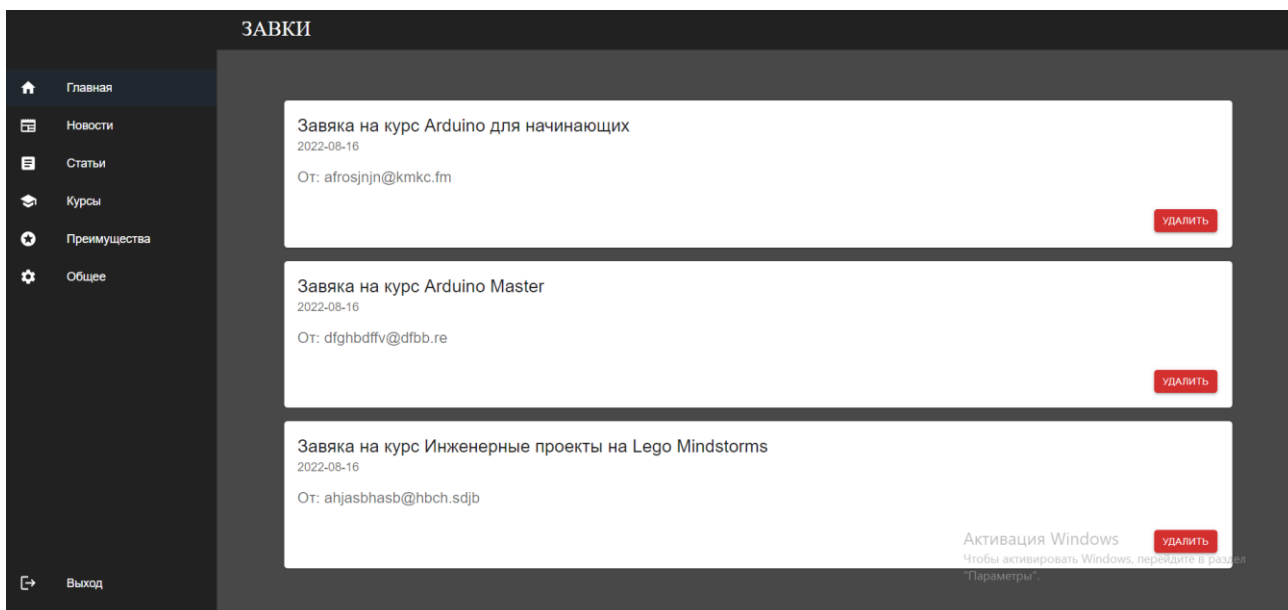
ЗАВКИ

Главная
Новости
Статьи
Курсы
Преимущества
Общее

Завяка на курс Arduino для начинающих
2022-08-16
От: afrosjnjn@kmkc.fm
УДАЛИТЬ

Завяка на курс Arduino Master
2022-08-16
От: dfghbdffv@dfbb.re
УДАЛИТЬ

Завяка на курс Инженерные проекты на Lego Mindstorms
2022-08-16
От: ahjasbhasb@hbch.sdjb
УДАЛИТЬ

Активация Windows
Чтобы активировать Windows, перейдите в раздел "Параметры".

Выход